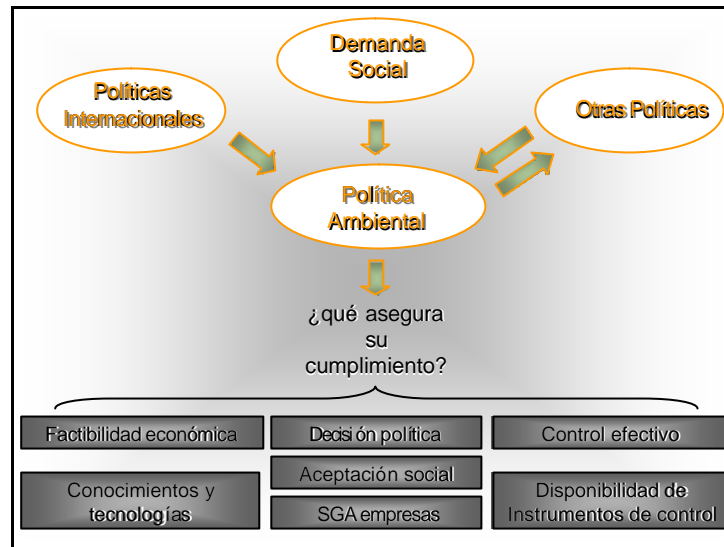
Demanda Social

Políticas Internacionales

Otras Políticas

Política Ambiental

¿qué asegura su cumplimiento?

Factibilidad económica

Decisión política

Control efectivo

Aceptación social

Conocimientos y tecnologías

SGA empresas

Disponibilidad de Instrumentos de control